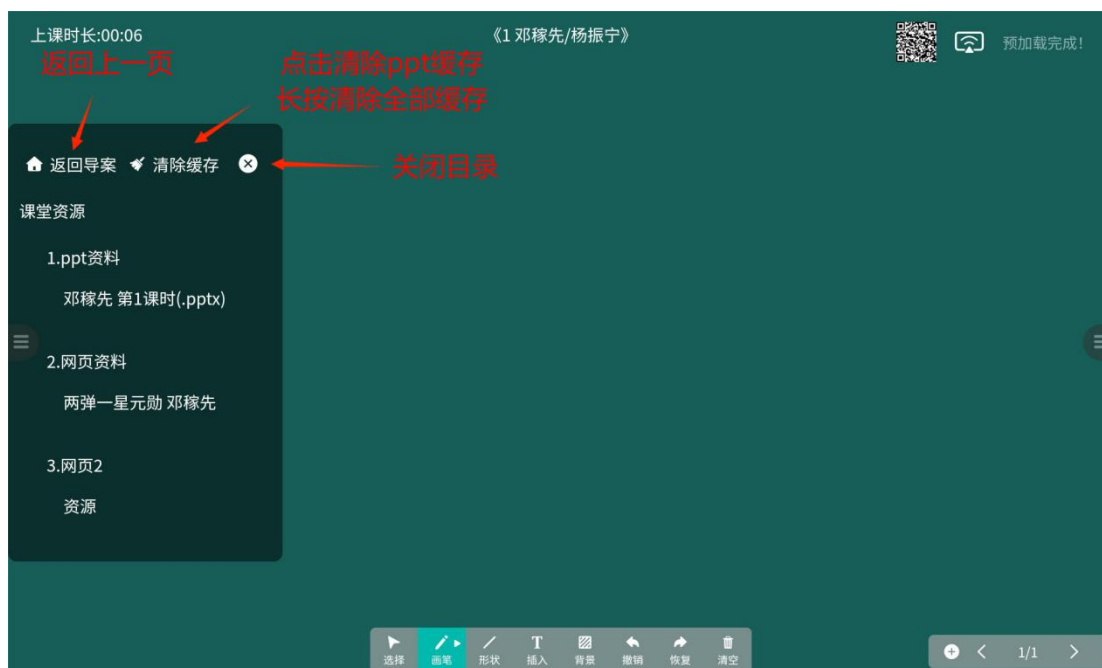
上课时长:00:06

《1 邓稼先/杨振宁》

预加载完成!

返回上一页

点击清除ppt缓存
长按清除全部缓存

返回导案 清除缓存

关闭目录

课堂资源

1.ppt资料

邓稼先 第1课时(.pptx)

2.网页资料

两弹一星元勋 邓稼先

3.网页2

资源

选择 画笔 形状 插入 背景 撤销 恢复 清空

1/1